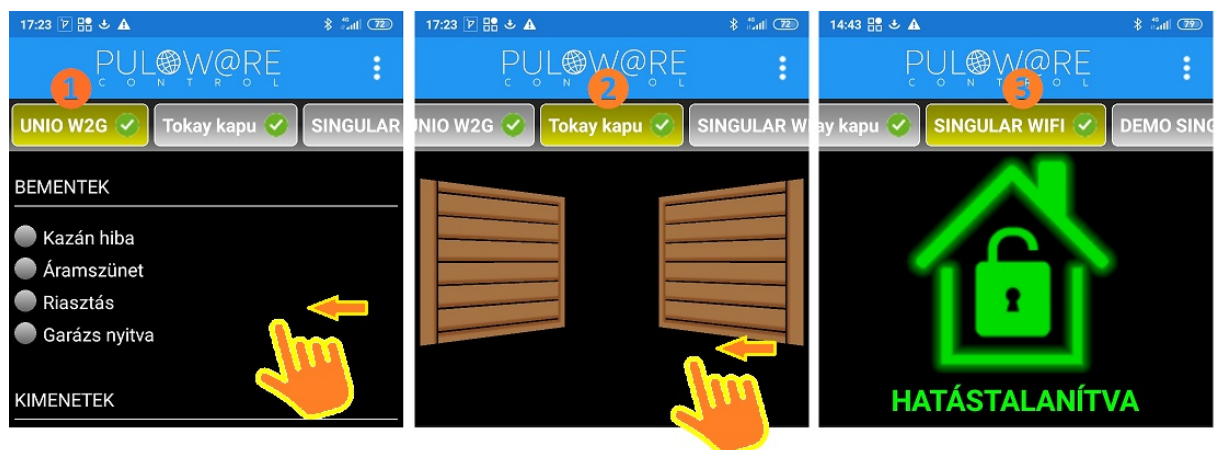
17:23 72
PULOW@RE
CONTROL
1
UNIO W2G Tokay kapu SINGULAR
BEMENTEK
Kazán hiba
Áramszünet
Riasztás
Garázs nyitva
KIMENETEK

17:23 72
PULOW@RE
CONTROL
2
NIO W2G Tokay kapu SINGULAR W

14:43 79
PULOW@RE
CONTROL
3
y kapu SINGULAR WIFI DEMO SING
HATÁSTALANÍTVA